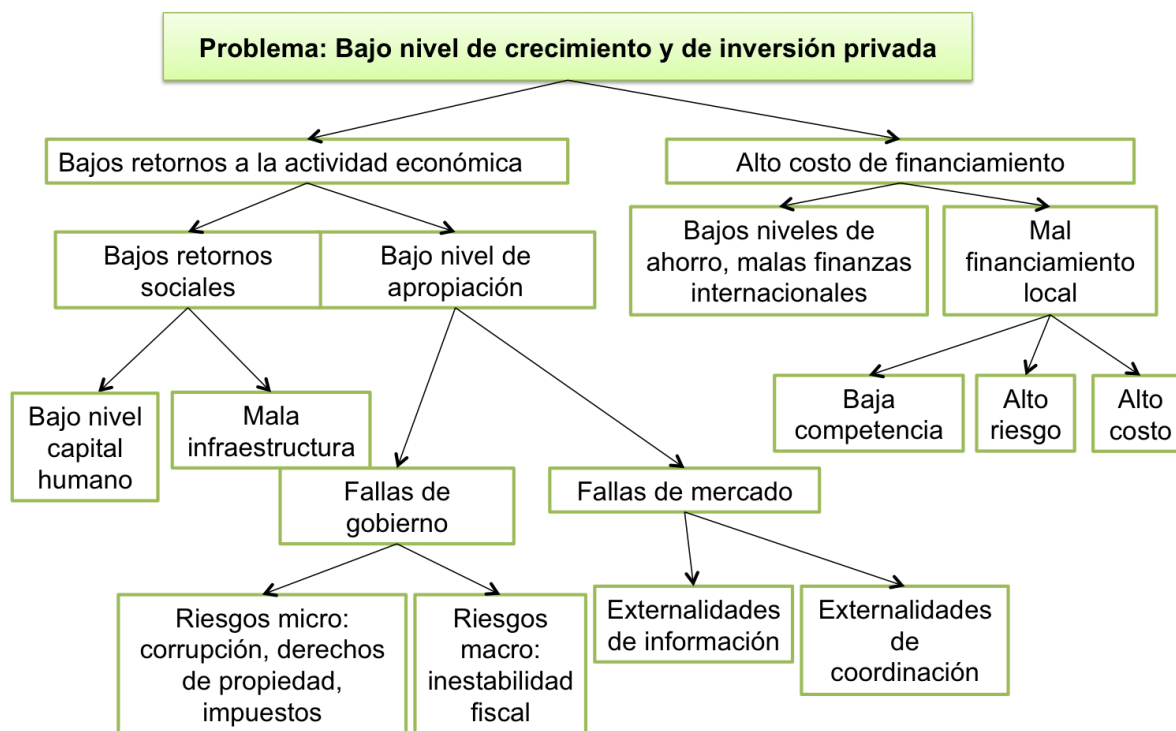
Problema: Bajo nivel de crecimiento y de inversión privada

Bajos retornos a la actividad económica

Alto costo de financiamiento

Bajos retornos sociales

Bajo nivel de apropiación

Bajos niveles de ahorro, malas finanzas internacionales

Mal financiamiento local

Bajo nivel capital humano

Mala infraestructura

Baja competencia

Alto riesgo

Alto costo

Fallas de gobierno

Fallas de mercado

Riesgos micro: corrupción, derechos de propiedad, impuestos

Riesgos macro: inestabilidad fiscal

Externalidades de información

Externalidades de coordinación